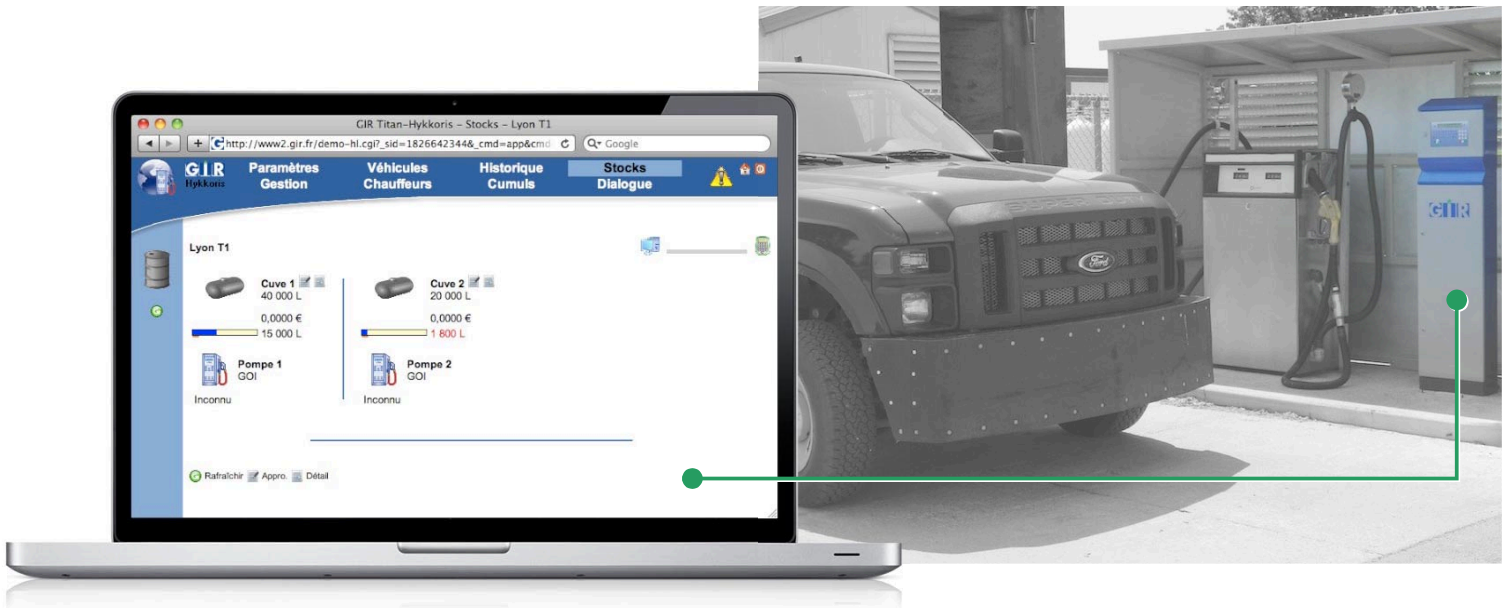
GIR Titan-Hykkoris - Stocks - Lyon T1

http://www2.gir.fr/demo-hl.cgi?_sid=1826642344&_cmd=app&cmd

Google

GIR Hykkoris

Paramètres
Gestion

Véhicules
Chauffeurs

Historique
Cumuls

Stocks
Dialogue

Lyon T1

Cuve 1
40 000 L

0,0000 €
15 000 L

Cuve 2
20 000 L

0,0000 €
1 800 L

Pompe 1
GOI

Inconnu

Pompe 2
GOI

Inconnu

Rafraîchir Appro. Détail

SUPER DUTY

Ford

GIR